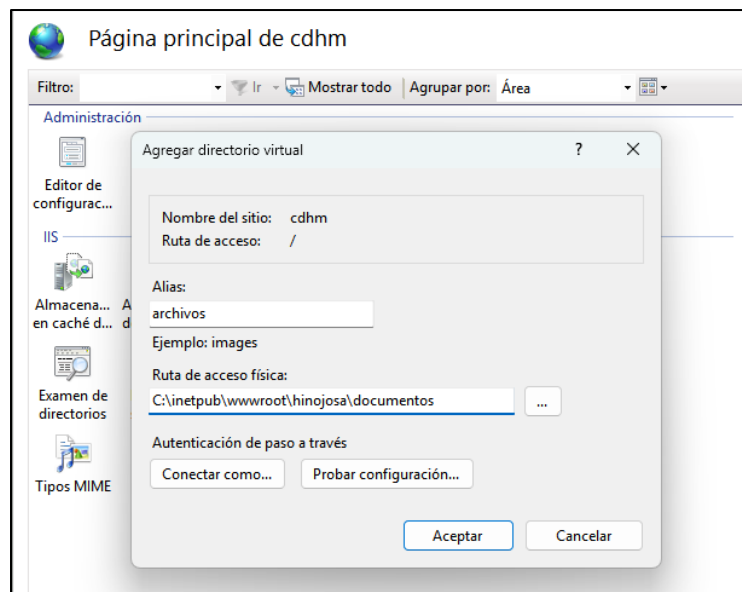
Página principal de cdhm

Filtro: Ir Mostrar todo Agrupar por: Área

Administración

Editor de configurac...

IIS

Almacena... en caché d...

A d

Examen de directorios

Tipos MIME

Agregar directorio virtual ? ✕

Nombre del sitio: cdhm
Ruta de acceso: /

Alias:
archivos
Ejemplo: images

Ruta de acceso física:
C:\inetpub\wwwroot\hinojosa\documentos ...

Autenticación de paso a través

Conectar como... Probar configuración...

Aceptar Cancelar